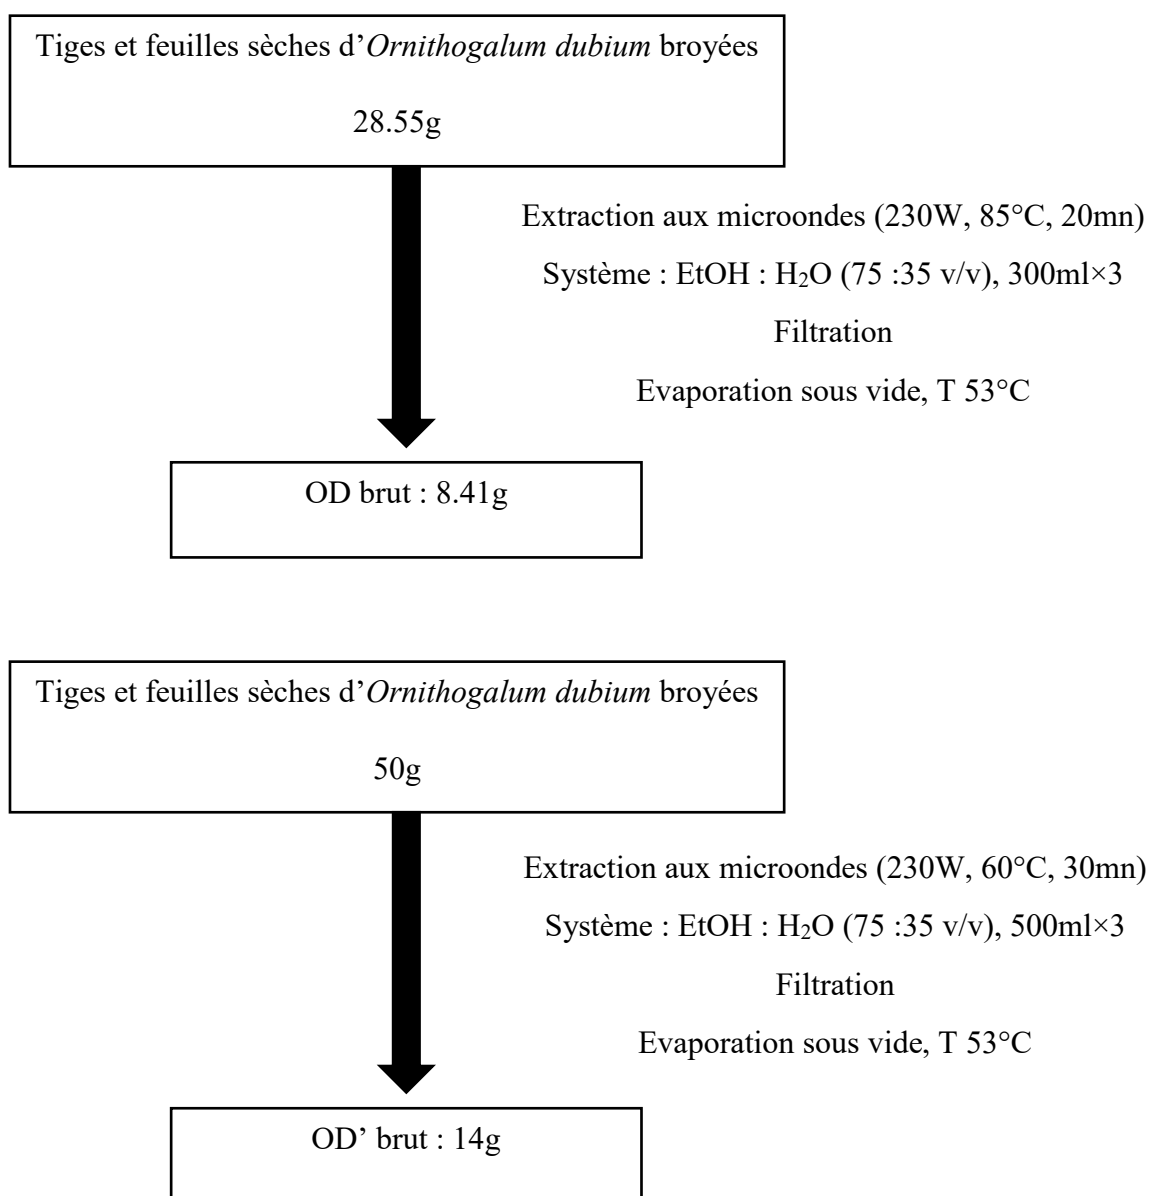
Tiges et feuilles sèches d'Ornithogalum dubium broyées

28.55g

Extraction aux microondes (230W, 85°C, 20mn)

Système : EtOH : $H_2O$ (75 :35 v/v), 300ml×3

Filtration

Evaporation sous vide, T 53°C

OD brut : 8.41g

Tiges et feuilles sèches d'Ornithogalum dubium broyées

50g

Extraction aux microondes (230W, 60°C, 30mn)

Système : EtOH : $H_2O$ (75 :35 v/v), 500ml×3

Filtration

Evaporation sous vide, T 53°C

OD' brut : 14g